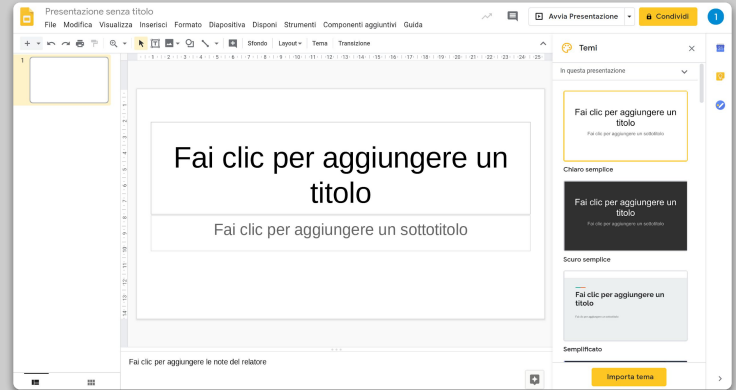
Presentazione senza titolo

File Modifica Visualizza Inserisci Formato Diapositiva Disponi Strumenti Componenti aggiuntivi Guida

Avvia Presentazione

Condividi

1

Sfondo Layout Tema Transizione

1

Fai clic per aggiungere un titolo

Fai clic per aggiungere un sottotitolo

Fai clic per aggiungere le note del relatore

Temi

In questa presentazione

Fai clic per aggiungere un titolo

Fai clic per aggiungere un sottotitolo

Chiaro semplice

Fai clic per aggiungere un titolo

Fai clic per aggiungere un sottotitolo

Scuro semplice

Fai clic per aggiungere un titolo

Fai clic per aggiungere un sottotitolo

Semplificato

Importa tema